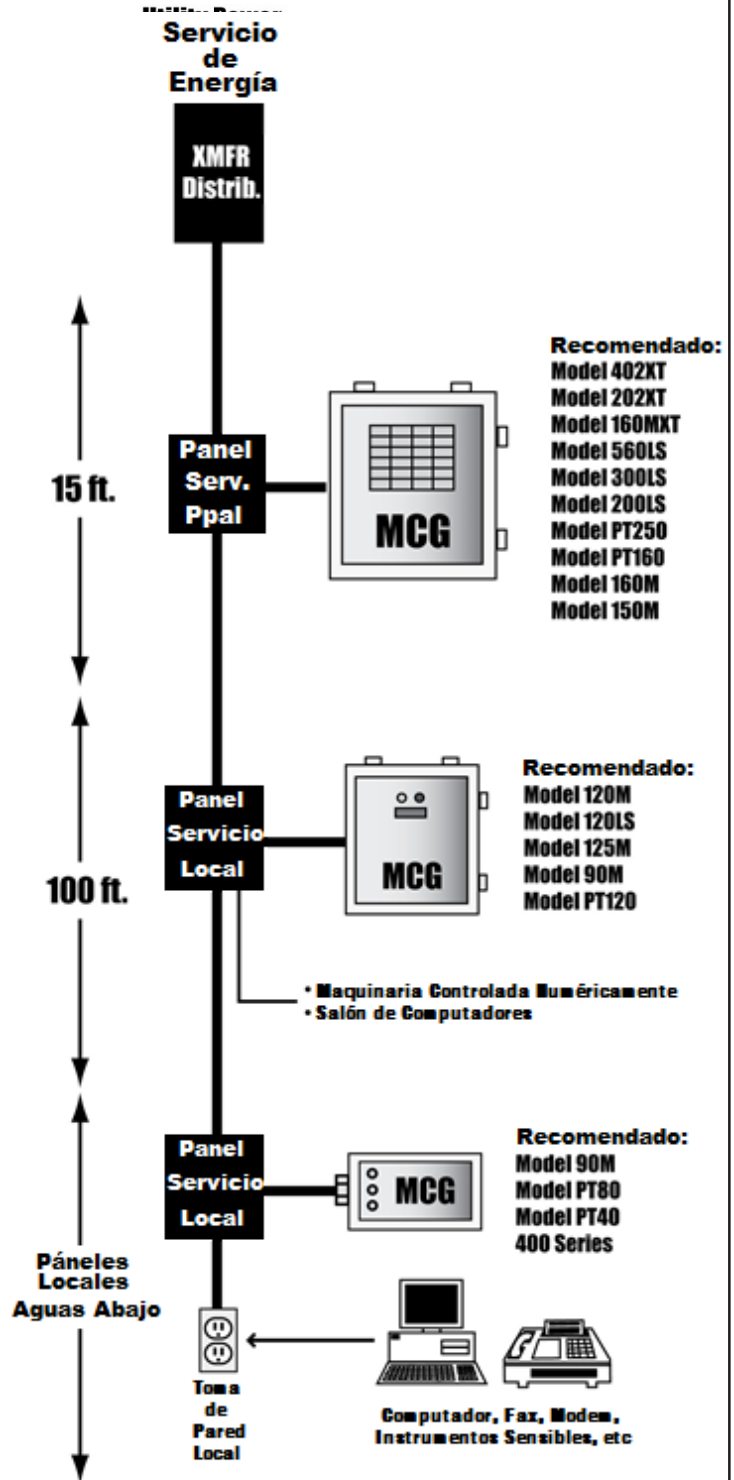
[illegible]

Servicio de Energía

XMFR Distrib.

Recomendado:
Model 402XT
Model 202XT
Model 160MXT
Model 560LS
Model 300LS
Model 200LS
Model PT250
Model PT160
Model 160M
Model 150M

Panel Serv. Ppal

15 ft.

MCG

Recomendado:
Model 120M
Model 120LS
Model 125M
Model 90M
Model PT120

Panel Servicio Local

100 ft.

MCG

• Maquinaria Controlada Numéricamente
• Salón de Computadores

Recomendado:
Model 90M
Model PT80
Model PT40
400 Series

Panel Servicio Local

MCG

Páneles Locales Aguas Abajo

Toma de Pared Local

Computador, Fax, Modem, Instrumentos Sensibles, etc